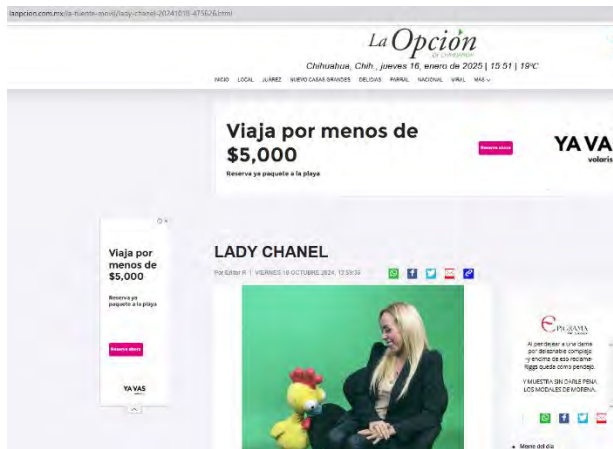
laopcion.com.mx/la-fuente-movil/lady-chanel-20241018-475626.html

La Opción de Chihuahua

Chihuahua, Chih., jueves 16, enero de 2025 | 15:51 | 19ºC

INICIO LOCAL JUÁREZ NUEVO CASAS GRANDES DELICIAS PARRAL NACIONAL VIRAL MÁS

Viaja por menos de $5,000

Reserva ya paquete a la playa

Reserva ahora

YA VAS volaris

Viaja por menos de $5,000

Reserva ya paquete a la playa

Reserva ahora

YA VAS

LADY CHANEL

Por Editor R | VIERNES 18 OCTUBRE 2024, 13:59:36

EPIGRAMA

Al percatar a una dama por deleznable complejo y encima de eso reclame: Iggy queda como pendejo.

Y MUESTRA SIN DARLE PENA LOS MODALES DE MORENA.

Meme del día